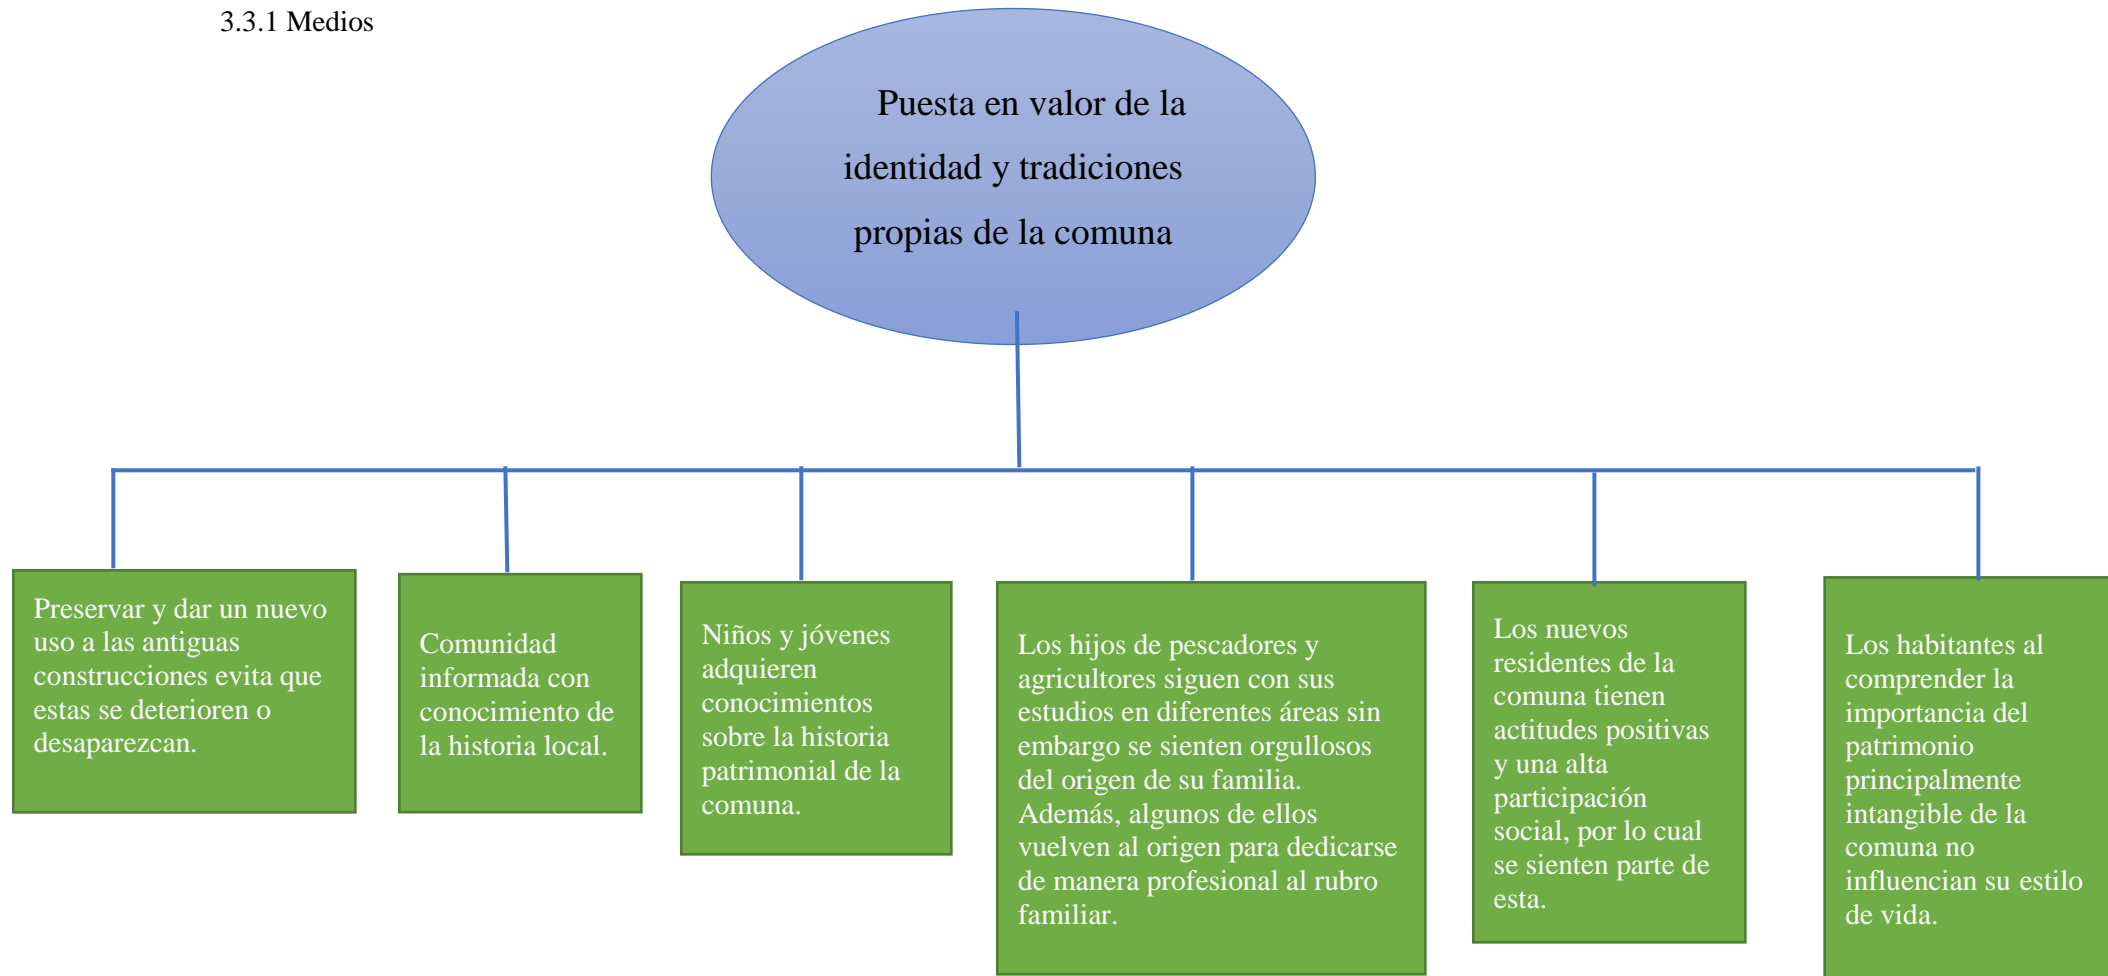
3.3.1 Medios

Puesta en valor de la identidad y tradiciones propias de la comuna

Preservar y dar un nuevo uso a las antiguas construcciones evita que estas se deterioren o desaparezcan.

Comunidad informada con conocimiento de la historia local.

Niños y jóvenes adquieren conocimientos sobre la historia patrimonial de la comuna.

Los hijos de pescadores y agricultores siguen con sus estudios en diferentes áreas sin embargo se sienten orgullosos del origen de su familia. Además, algunos de ellos vuelven al origen para dedicarse de manera profesional al rubro familiar.

Los nuevos residentes de la comuna tienen actitudes positivas y una alta participación social, por lo cual se sienten parte de esta.

Los habitantes al comprender la importancia del patrimonio principalmente intangible de la comuna no influencian su estilo de vida.